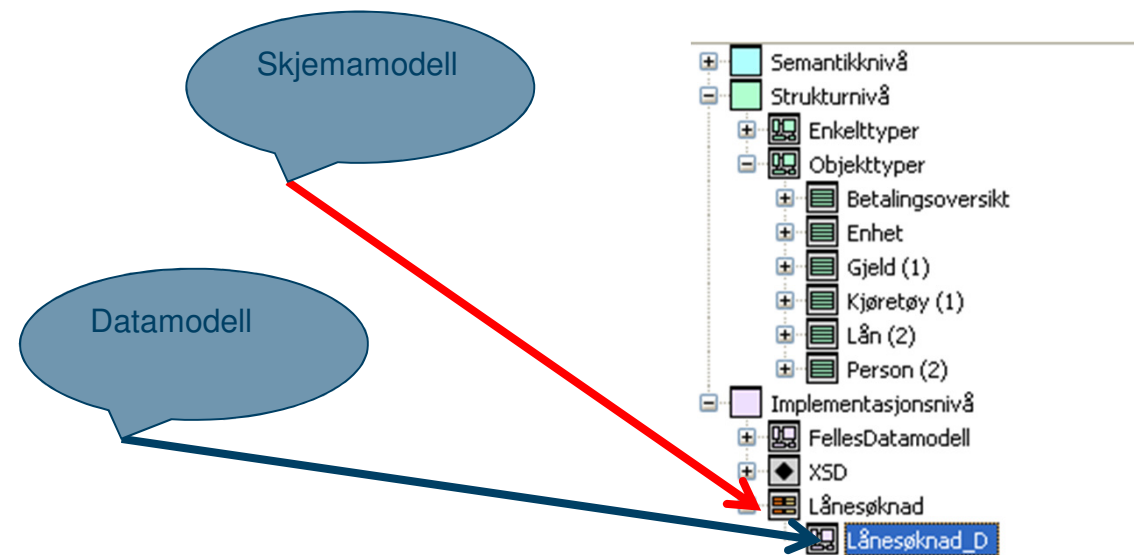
Skjemamodell

Datamodell

Semantikknivå
Strukturnivå
Enkelttyper
Objekttyper
Betalingsoversikt
Enhet
Gjeld (1)
Kjøretøy (1)
Lån (2)
Person (2)
Implementasjonsnivå
FellesDatamodell
XSD
Lånesøknad
Lånesøknad_D